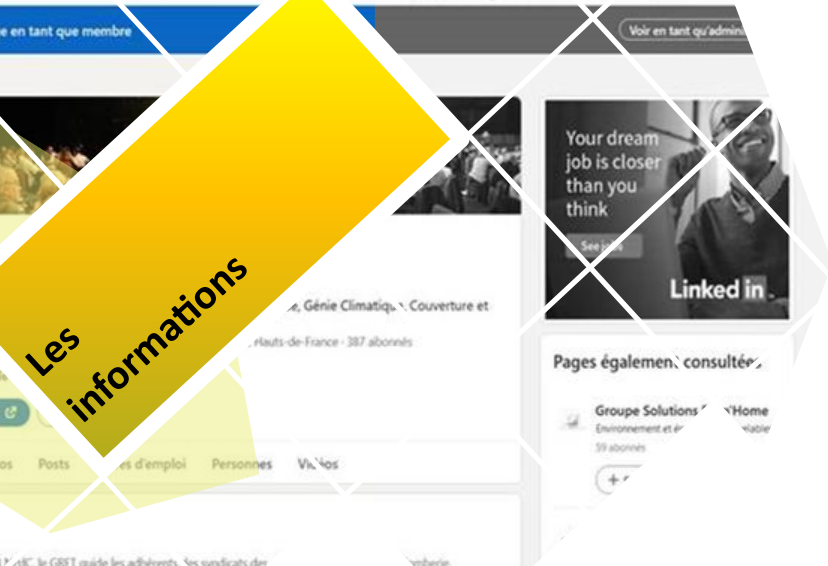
e en tant que membre

Voir en tant qu'admin

Les informations

Your dream job is closer than you think

See jobs

Linked in

e, Génie Climatique, Couverture et

Hauts-de-France · 387 abonnés

Pages également consultées

Groupe Solutions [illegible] Home

Environnement et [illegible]

59 abonnés

os Posts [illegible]es d'emploi Personnes Vidéos

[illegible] le GRET guide les adhérents. Ses syndicats der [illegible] mberie